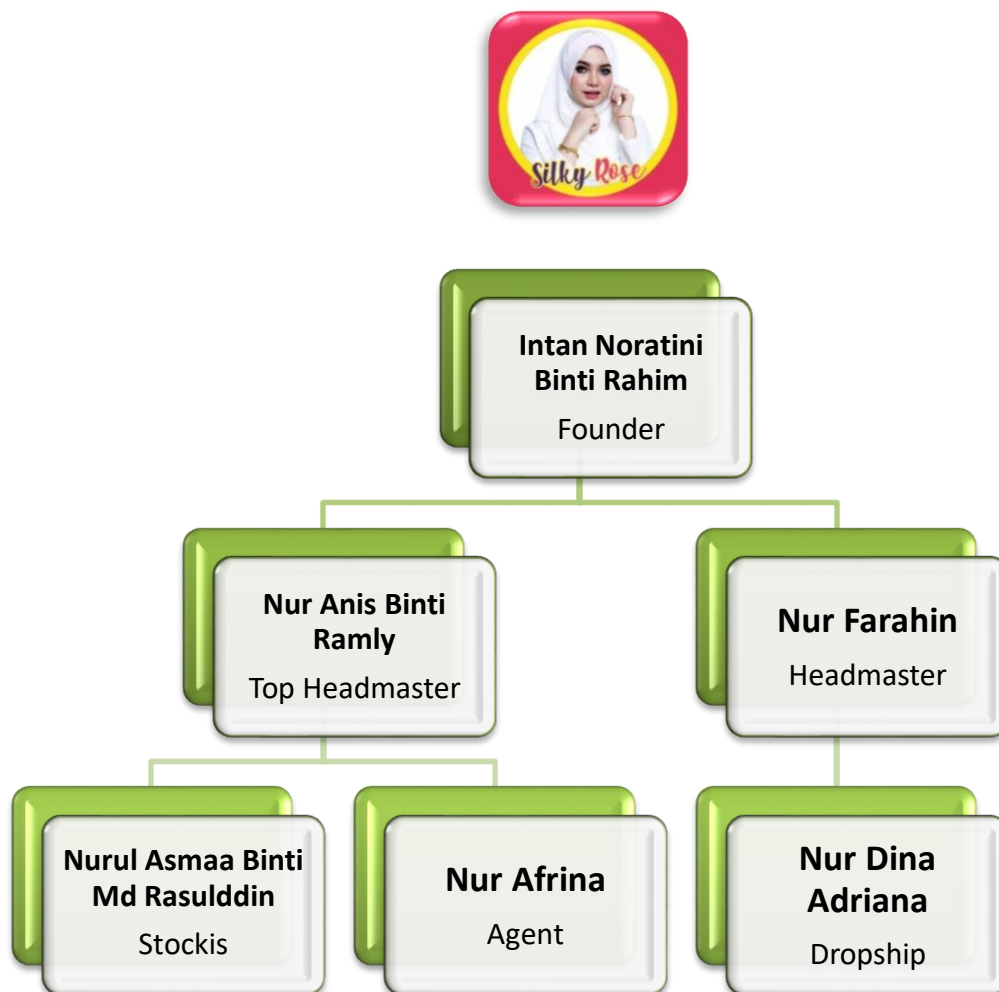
Silky Rose

**Intan Noratini Binti Rahim**
Founder

**Nur Anis Binti Ramly**
Top Headmaster

**Nur Farahin**
Headmaster

**Nurul Asmaa Binti Md Rasulddin**
Stockis

**Nur Afrina**
Agent

**Nur Dina Adriana**
Dropship